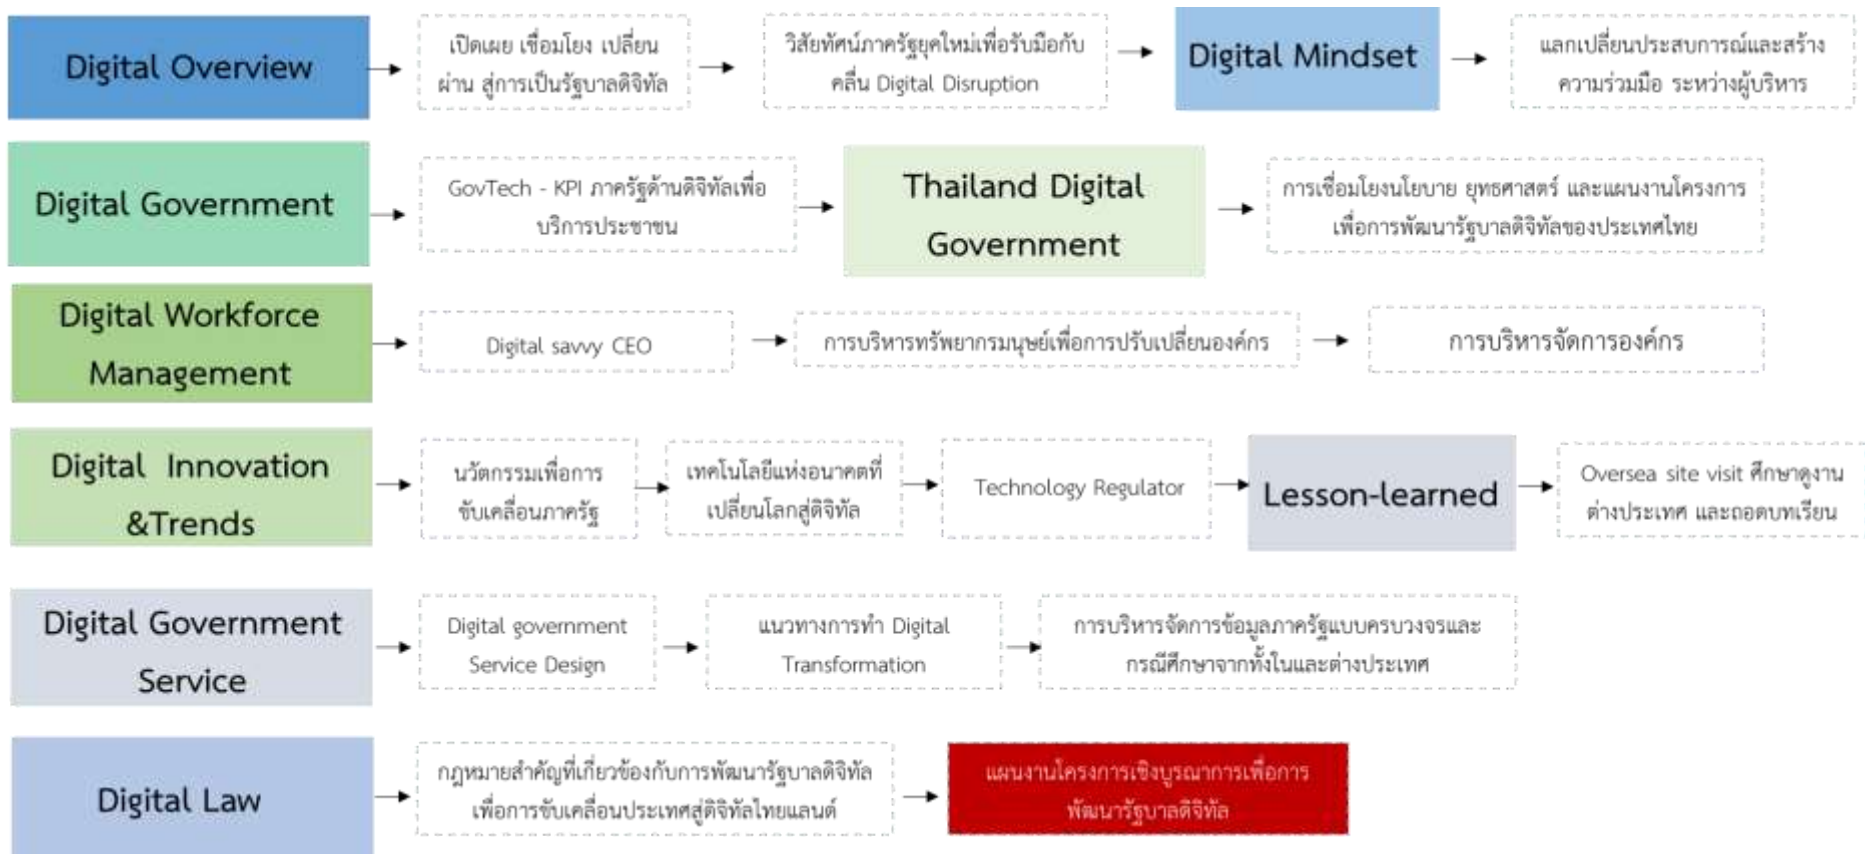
Digital Overview

เปิดเผย เชื่อมโยง เปลี่ยนผ่าน สู่การเป็นรัฐบาลดิจิทัล

วิสัยทัศน์ภาครัฐยุคใหม่เพื่อรับมือกับคลื่น Digital Disruption

Digital Mindset

แลกเปลี่ยนประสบการณ์และสร้างความร่วมมือ ระหว่างผู้บริหาร

Digital Government

GovTech - KPI ภาครัฐด้านดิจิทัลเพื่อบริการประชาชน

Thailand Digital Government

การเชื่อมโยงนโยบาย ยุทธศาสตร์ และแผนงานโครงการเพื่อการพัฒนารัฐบาลดิจิทัลของประเทศไทย

Digital Workforce Management

Digital savvy CEO

การบริหารทรัพยากรมนุษย์เพื่อการปรับเปลี่ยนองค์กร

การบริหารจัดการองค์กร

Digital Innovation &Trends

นวัตกรรมเพื่อการขับเคลื่อนภาครัฐ

เทคโนโลยีแห่งอนาคตที่เปลี่ยนโลกสู่ดิจิทัล

Technology Regulator

Lesson-learned

Oversea site visit ศึกษาดูงานต่างประเทศ และถอดบทเรียน

Digital Government Service

Digital government Service Design

แนวทางการทำ Digital Transformation

การบริหารจัดการข้อมูลภาครัฐแบบครบวงจรและกรณีศึกษาจากทั้งในและต่างประเทศ

Digital Law

กฎหมายสำคัญที่เกี่ยวข้องกับการพัฒนารัฐบาลดิจิทัลเพื่อการขับเคลื่อนประเทศสู่ดิจิทัลไทยแลนด์

แผนงานโครงการเชิงบูรณาการเพื่อการพัฒนารัฐบาลดิจิทัล